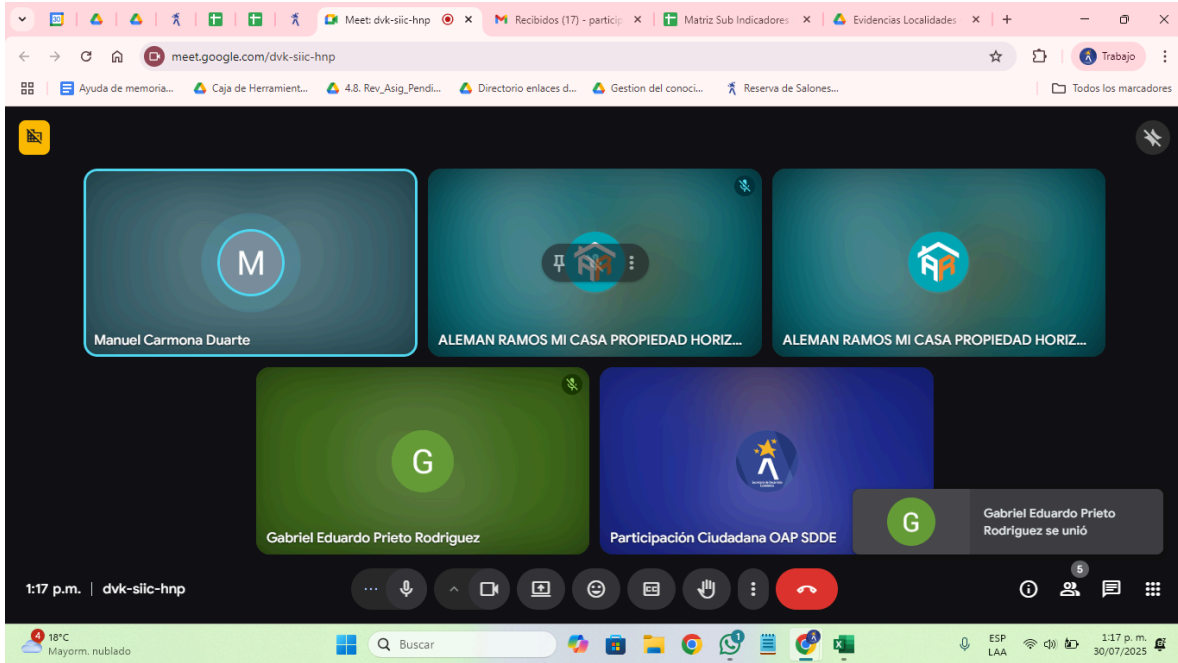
30

Meet: dvk-siic-hnp

Recibidos (17) - particip

Matriz Sub Indicadores

Evidencias Localidades

meet.google.com/dvk-siic-hnp

Trabajo

Ayuda de memoria...

Caja de Herramient...

4.8. Rev_Asig_Pendi...

Directorio enlaces d...

Gestion del conoci...

Reserva de Salones...

Todos los marcadores

M

Manuel Carmona Duarte

ALEMAN RAMOS MI CASA PROPIEDAD HORIZ...

ALEMAN RAMOS MI CASA PROPIEDAD HORIZ...

G

Gabriel Eduardo Prieto Rodriguez

Participación Ciudadana OAP SDDE

G

Gabriel Eduardo Prieto Rodriguez se unió

1:17 p.m. | dvk-siic-hnp

5

4

18°C
Mayorm. nublado

Buscar

ESP
LAA

1:17 p. m.
30/07/2025